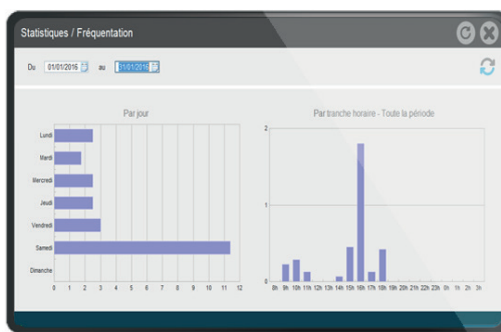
Statistiques / Fréquentation

Du 01/01/2016 au 31/01/2016

Par jour

Lundi
Mardi
Mercredi
Jeudi
Vendredi
Samedi
Dimanche

0 1 2 3 4 5 6 7 8 9 10 11 12

Par tranche horaire - Toute la période

2
1
0

8h 9h 10h 11h 12h 13h 14h 15h 16h 17h 18h 19h 20h 21h 22h 23h 0h 1h 2h 3h